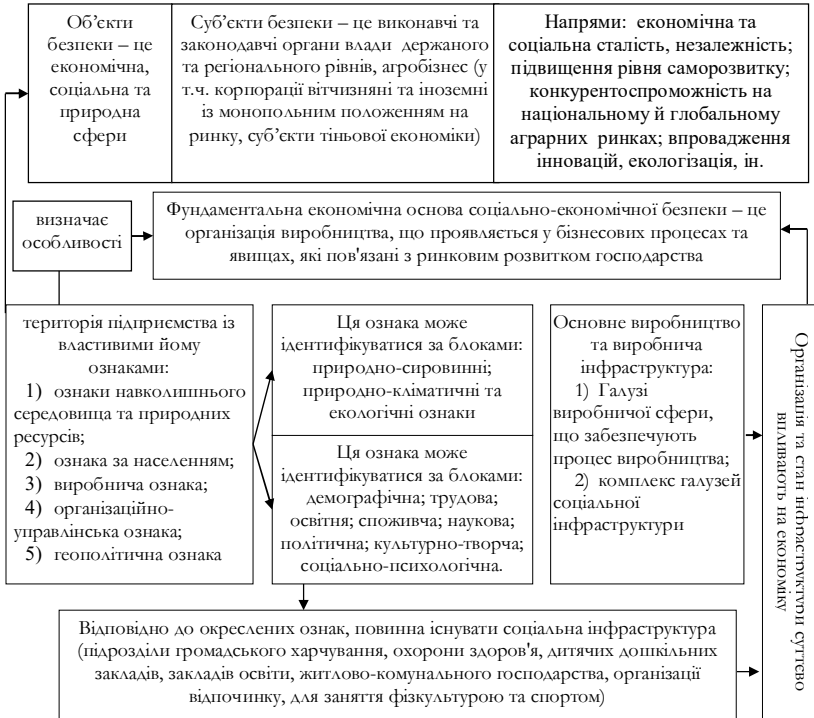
Об'єкти безпеки – це економічна, соціальна та природна сфери

Суб'єкти безпеки – це виконавчі та законодавчі органи влади держаного та регіонального рівнів, агробізнес (у т.ч. корпорації вітчизняні та іноземні із монопольним положенням на ринку, суб'єкти тіньової економіки)

Напрями: економічна та соціальна сталість, незалежність; підвищення рівня саморозвитку; конкурентоспроможність на національному й глобальному аграрних ринках; впровадження інновацій, екологізація, ін.

визначає особливості

Фундаментальна економічна основа соціально-економічної безпеки – це організація виробництва, що проявляється у бізнесових процесах та явищах, які пов'язані з ринковим розвитком господарства

територія підприємства із властивими йому ознаками:
1) ознаки навколишнього середовища та природних ресурсів;
2) ознака за населенням;
3) виробнича ознака;
4) організаційно-управлінська ознака;
5) геополітична ознака

Ця ознака може ідентифікуватися за блоками: природно-сировинні; природно-кліматичні та екологічні ознаки

Ця ознака може ідентифікуватися за блоками: демографічна; трудова; освітня; споживча; наукова; політична; культурно-творча; соціально-психологічна.

Основне виробництво та виробнича інфраструктура:
1) Галузі виробничої сфери, що забезпечують процес виробництва;
2) комплекс галузей соціальної інфраструктури

Організація та стан інфраструктури суттєво впливають на економіку

Відповідно до окреслених ознак, повинна існувати соціальна інфраструктура (підрозділи громадського харчування, охорони здоров'я, дитячих дошкільних закладів, закладів освіти, житлово-комунального господарства, організації відпочинку, для заняття фізкультурою та спортом)